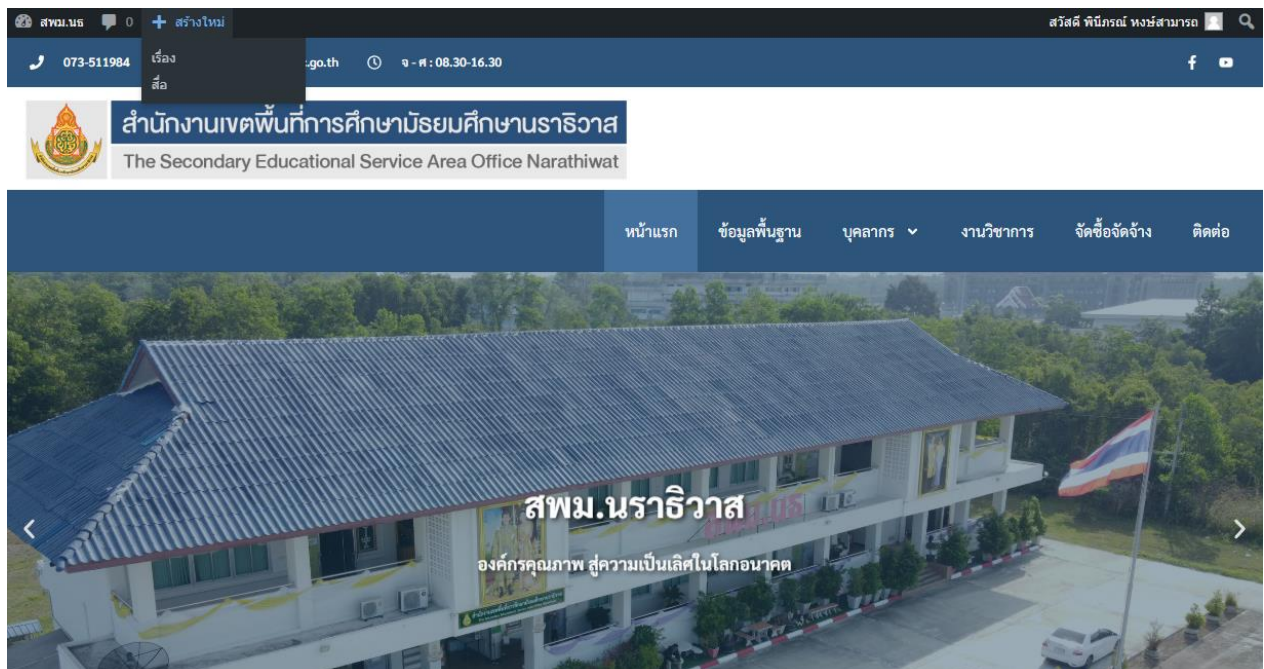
สพม.นธ 0 + สร้างใหม่

เรื่อง
สื่อ

สวัสดี พินิภรณ์ หงษ์สามารถ

073-511984 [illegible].go.th จ - ศ : 08.30-16.30

สำนักงานเขตพื้นที่การศึกษามัธยมศึกษานราธิวาส
The Secondary Educational Service Area Office Narathiwat

หน้าแรก ข้อมูลพื้นฐาน บุคลากร งานวิชาการ จัดซื้อจัดจ้าง ติดต่อ

สพม.นราธิวาส
องค์กรคุณภาพ สู่ความเป็นเลิศในโลกอนาคต